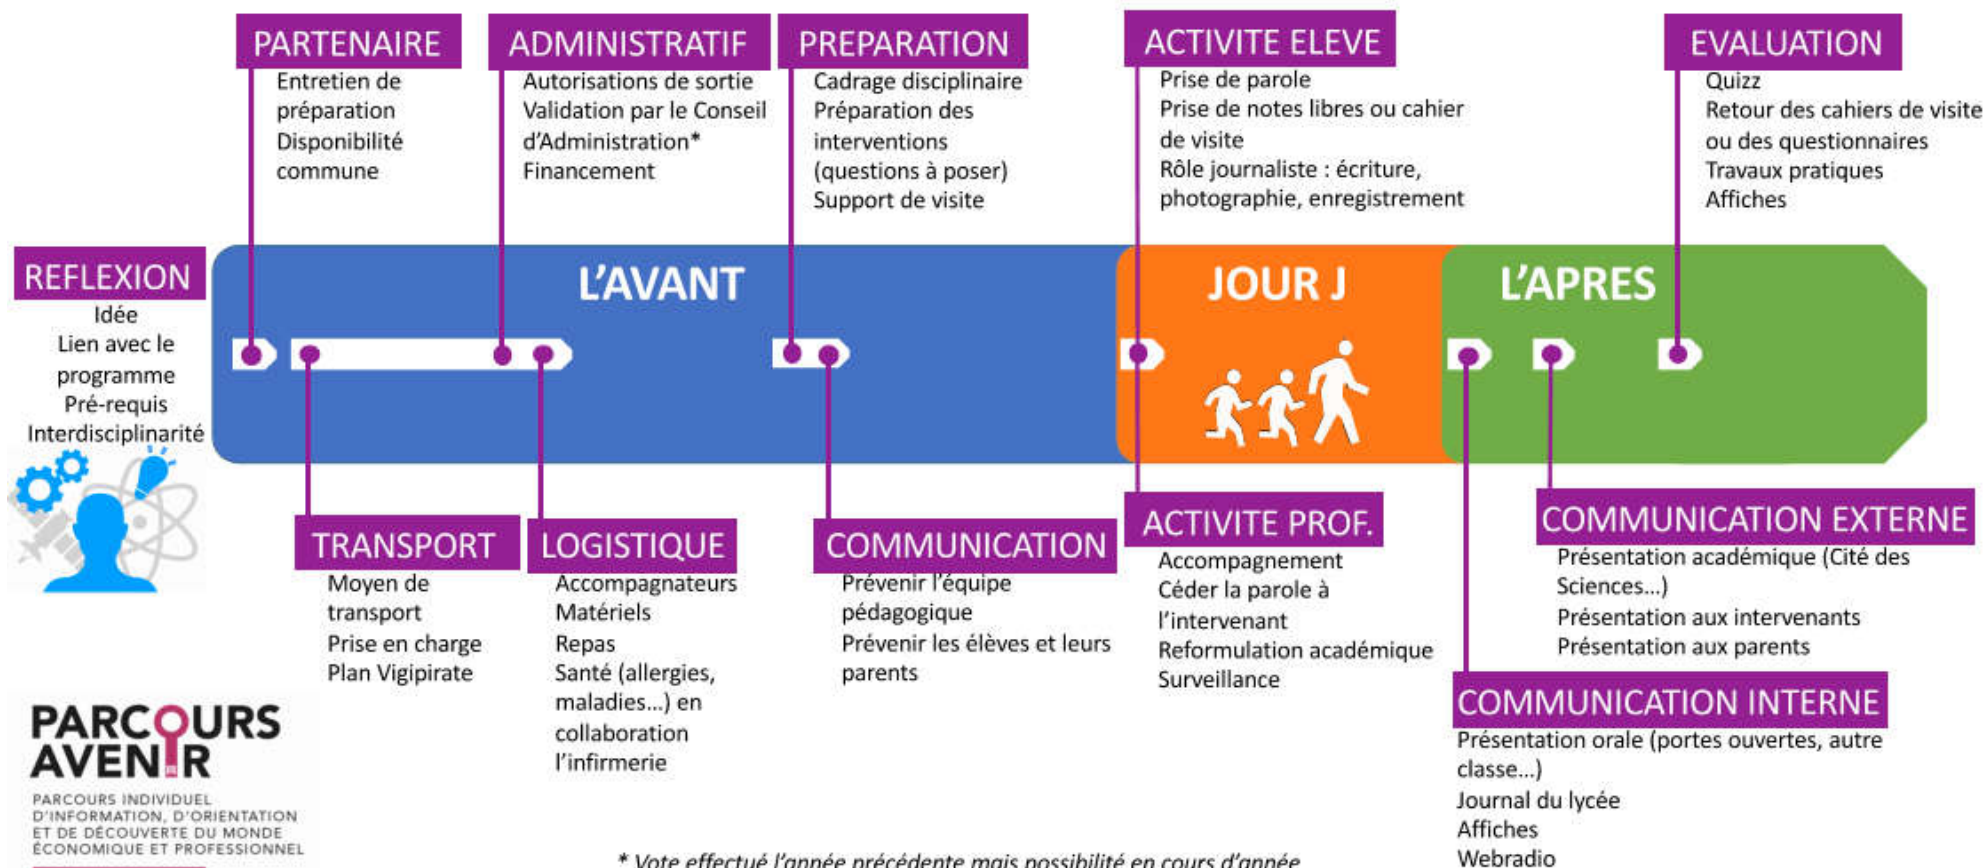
PARTENAIRE
Entretien de préparation
Disponibilité commune

ADMINISTRATIF
Autorisations de sortie
Validation par le Conseil d'Administration*
Financement

PREPARATION
Cadrage disciplinaire
Préparation des interventions (questions à poser)
Support de visite

ACTIVITE ELEVE
Prise de parole
Prise de notes libres ou cahier de visite
Rôle journaliste : écriture, photographie, enregistrement

EVALUATION
Quizz
Retour des cahiers de visite ou des questionnaires
Travaux pratiques
Affiches

REFLEXION
Idée
Lien avec le programme
Pré-requis
Interdisciplinarité

L'AVANT

JOUR J

L'APRES

TRANSPORT
Moyen de transport
Prise en charge
Plan Vigipirate

LOGISTIQUE
Accompagnateurs
Matériels
Repas
Santé (allergies, maladies…) en collaboration l'infirmerie

COMMUNICATION
Prévenir l'équipe pédagogique
Prévenir les élèves et leurs parents

ACTIVITE PROF.
Accompagnement
Céder la parole à l'intervenant
Reformulation académique
Surveillance

COMMUNICATION EXTERNE
Présentation académique (Cité des Sciences…)
Présentation aux intervenants
Présentation aux parents

COMMUNICATION INTERNE
Présentation orale (portes ouvertes, autre classe…)
Journal du lycée
Affiches
Webradio

PARCOURS AVENIR
PARCOURS INDIVIDUEL D'INFORMATION, D'ORIENTATION ET DE DÉCOUVERTE DU MONDE ÉCONOMIQUE ET PROFESSIONNEL

* Vote effectué l'année précédente mais possibilité en cours d'année